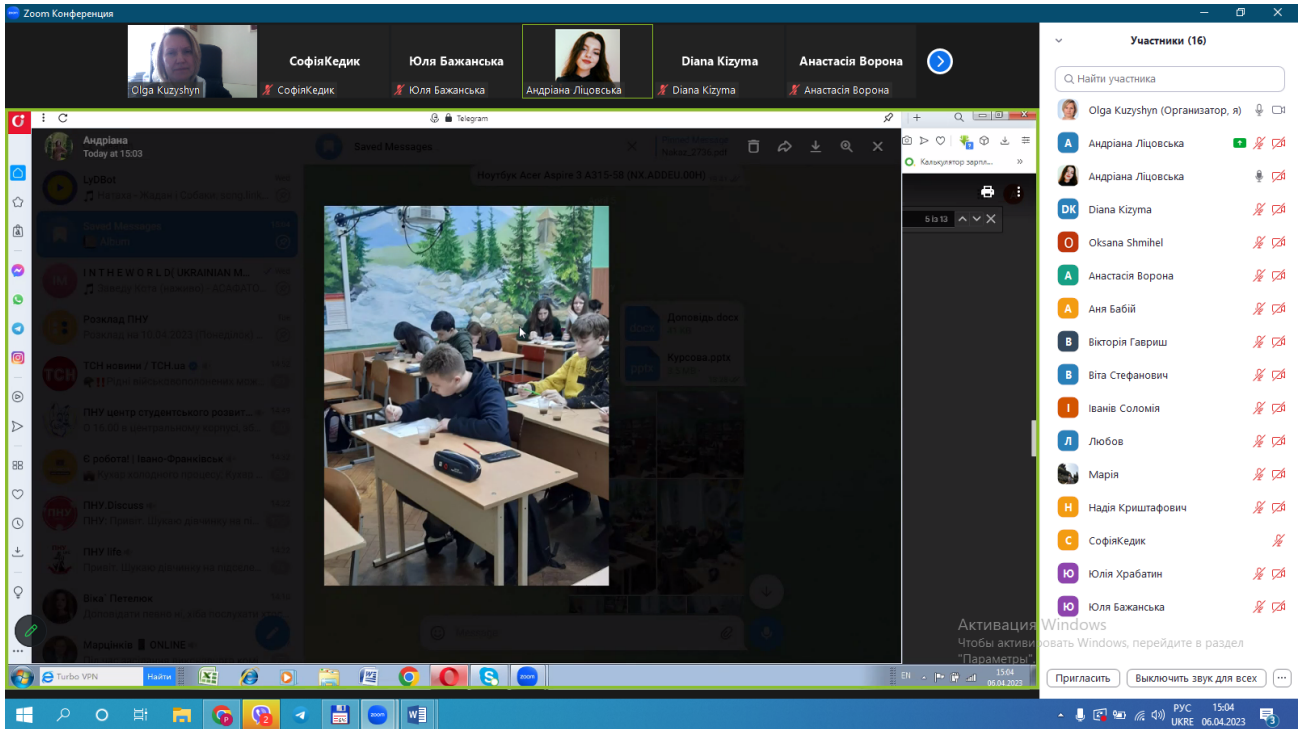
Zoom Конференция

Olga Kuzyshyn
СофіяКедик
СофіяКедик
Юля Бажанська
Юля Бажанська
Андріана Ліцовська
Diana Kizyma
Diana Kizyma
Анастасія Ворона
Анастасія Ворона

Telegram

Андріана
Today at 15:03

Saved Messages

LyDBot

Saved Messages

I N T H E W O R L D| UKRAINIAN M...

Розклад ПНУ
Розклад на 10.04.2023 (Понеділок)

ТСН новини / TCH.ua

ПНУ центр студентського розвит...

Є робота! | Івано-Франківськ

ПНУ Discuss

ПНУ life

Віка Петелюк

Марцінків ONLINE

Ноутбук Acer Aspire 3 A315-58 (NX.ADDEU.00H)

Доповідь.docx

Курсова.pptx

Калькулятор зарпл...

5 із 13

Участники (16)

Найти участника

Olga Kuzyshyn (Организатор, я)
Андріана Ліцовська
Андріана Ліцовська
Diana Kizyma
Oksana Shmihel
Анастасія Ворона
Аня Бабій
Вікторія Гавриш
Віта Стефанович
Іванів Соломія
Любов
Марія
Надія Криштафович
СофіяКедик
Юлія Храбатин
Юля Бажанська

Активация Windows
Чтобы активировать Windows, перейдите в раздел "Параметры".

Пригласить
Выключить звук для всех

Turbo VPN
Найти

EN
15:04
06.04.2023

РУС
UKRE
15:04
06.04.2023